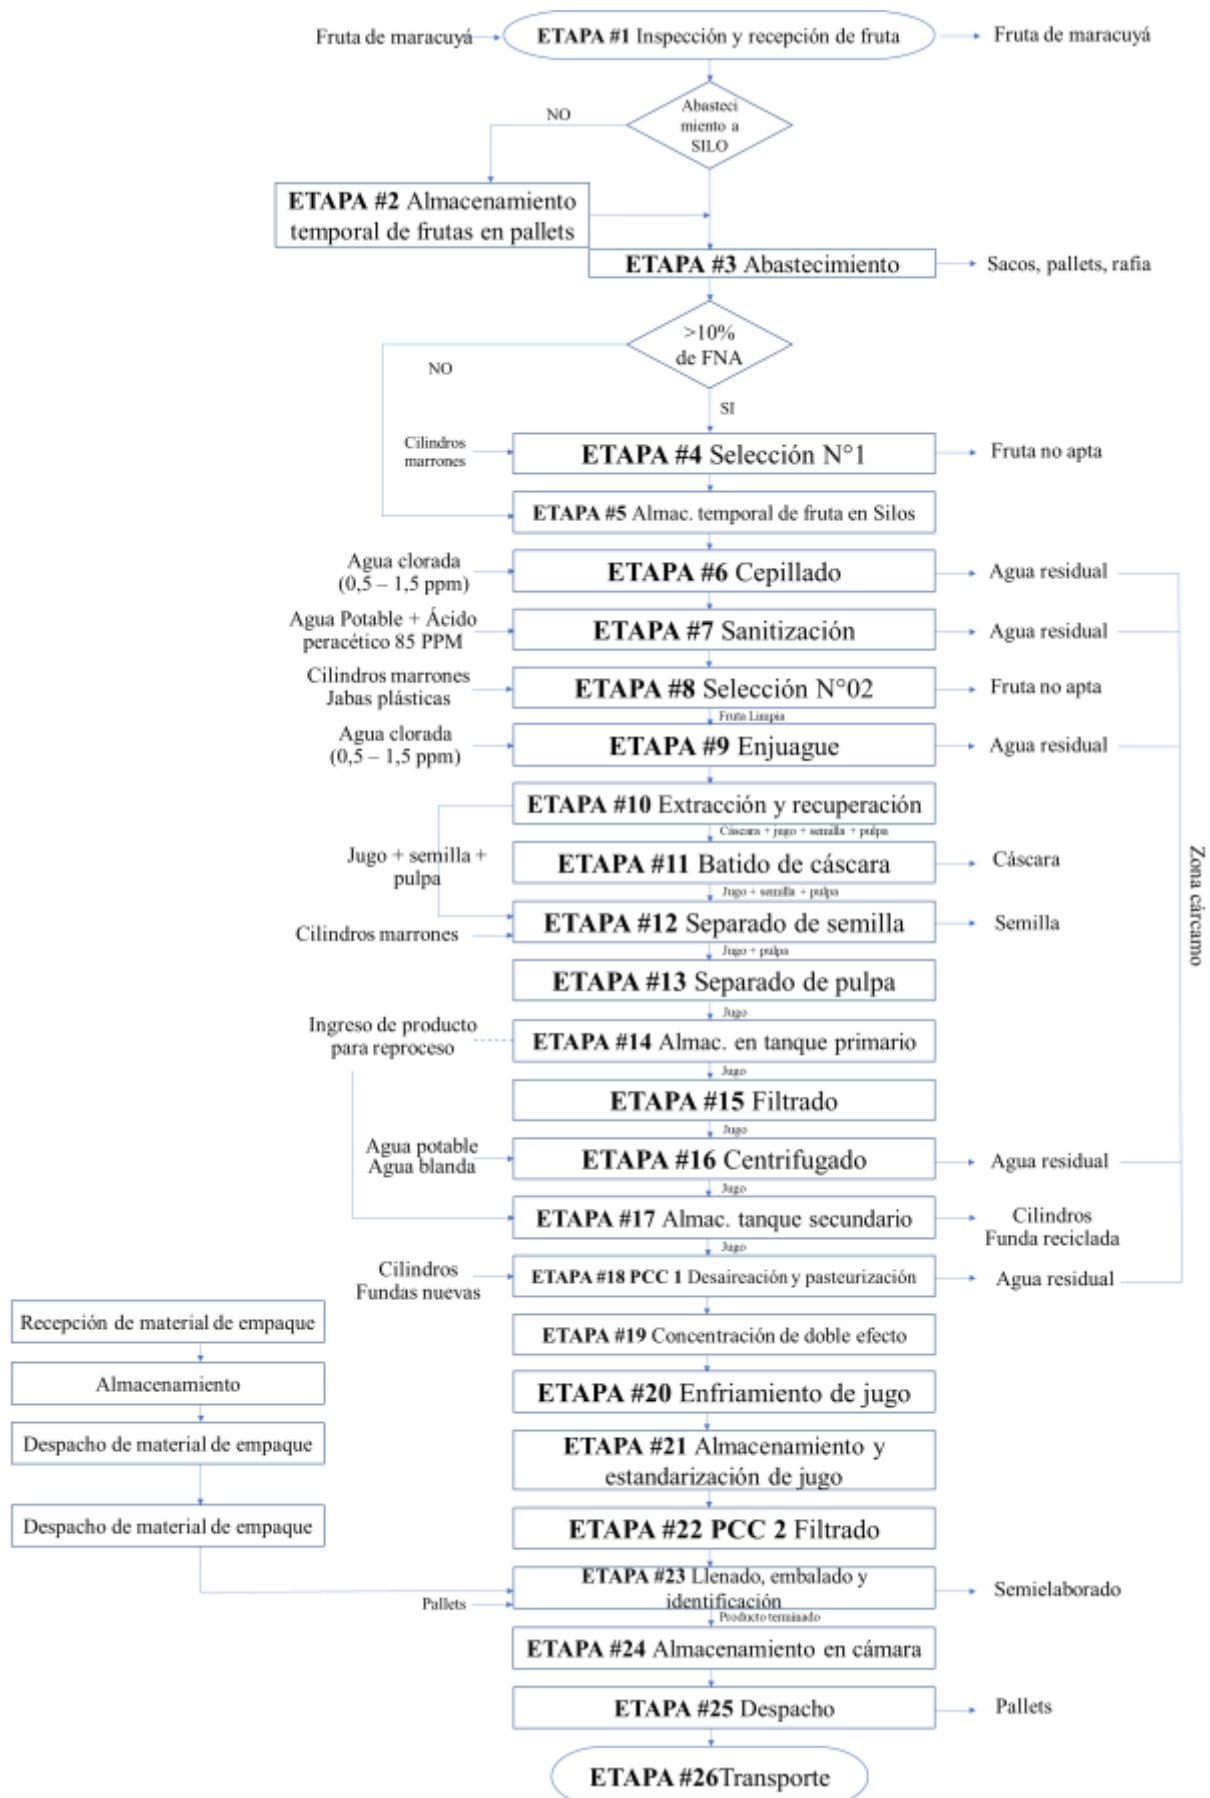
Fruta de maracuyá

ETAPA #1 Inspección y recepción de fruta

Fruta de maracuyá

Abastecimiento a SILO

NO

ETAPA #2 Almacenamiento temporal de frutas en pallets

ETAPA #3 Abastecimiento

Sacos, pallets, rafia

>10% de FNA

NO

SI

Cilindros marrones

ETAPA #4 Selección N°1

Fruta no apta

ETAPA #5 Almac. temporal de fruta en Silos

Agua clorada (0,5 – 1,5 ppm)

ETAPA #6 Cepillado

Agua residual

Agua Potable + Ácido peracético 85 PPM

ETAPA #7 Sanitización

Agua residual

Cilindros marrones Jabas plásticas

ETAPA #8 Selección N°02

Fruta no apta

Fruta Limpia

Agua clorada (0,5 – 1,5 ppm)

ETAPA #9 Enjuague

Agua residual

ETAPA #10 Extracción y recuperación

Cáscara + jugo + semilla + pulpa

Jugo + semilla + pulpa

ETAPA #11 Batido de cáscara

Cáscara

Jugo + semilla + pulpa

Cilindros marrones

ETAPA #12 Separado de semilla

Semilla

Jugo + pulpa

ETAPA #13 Separado de pulpa

Jugo

Ingreso de producto para reproceso

ETAPA #14 Almac. en tanque primario

Jugo

ETAPA #15 Filtrado

Jugo

Agua potable Agua blanda

ETAPA #16 Centrifugado

Agua residual

Jugo

ETAPA #17 Almac. tanque secundario

Cilindros Funda reciclada

Jugo

Cilindros Fundas nuevas

ETAPA #18 PCC 1 Desaireación y pasteurización

Agua residual

Zona cárcamo

Recepción de material de empaque

Almacenamiento

Despacho de material de empaque

Despacho de material de empaque

ETAPA #19 Concentración de doble efecto

ETAPA #20 Enfriamiento de jugo

ETAPA #21 Almacenamiento y estandarización de jugo

ETAPA #22 PCC 2 Filtrado

Pallets

ETAPA #23 Llenado, embalado y identificación

Semielaborado

Producto terminado

ETAPA #24 Almacenamiento en cámara

ETAPA #25 Despacho

Pallets

ETAPA #26Transporte